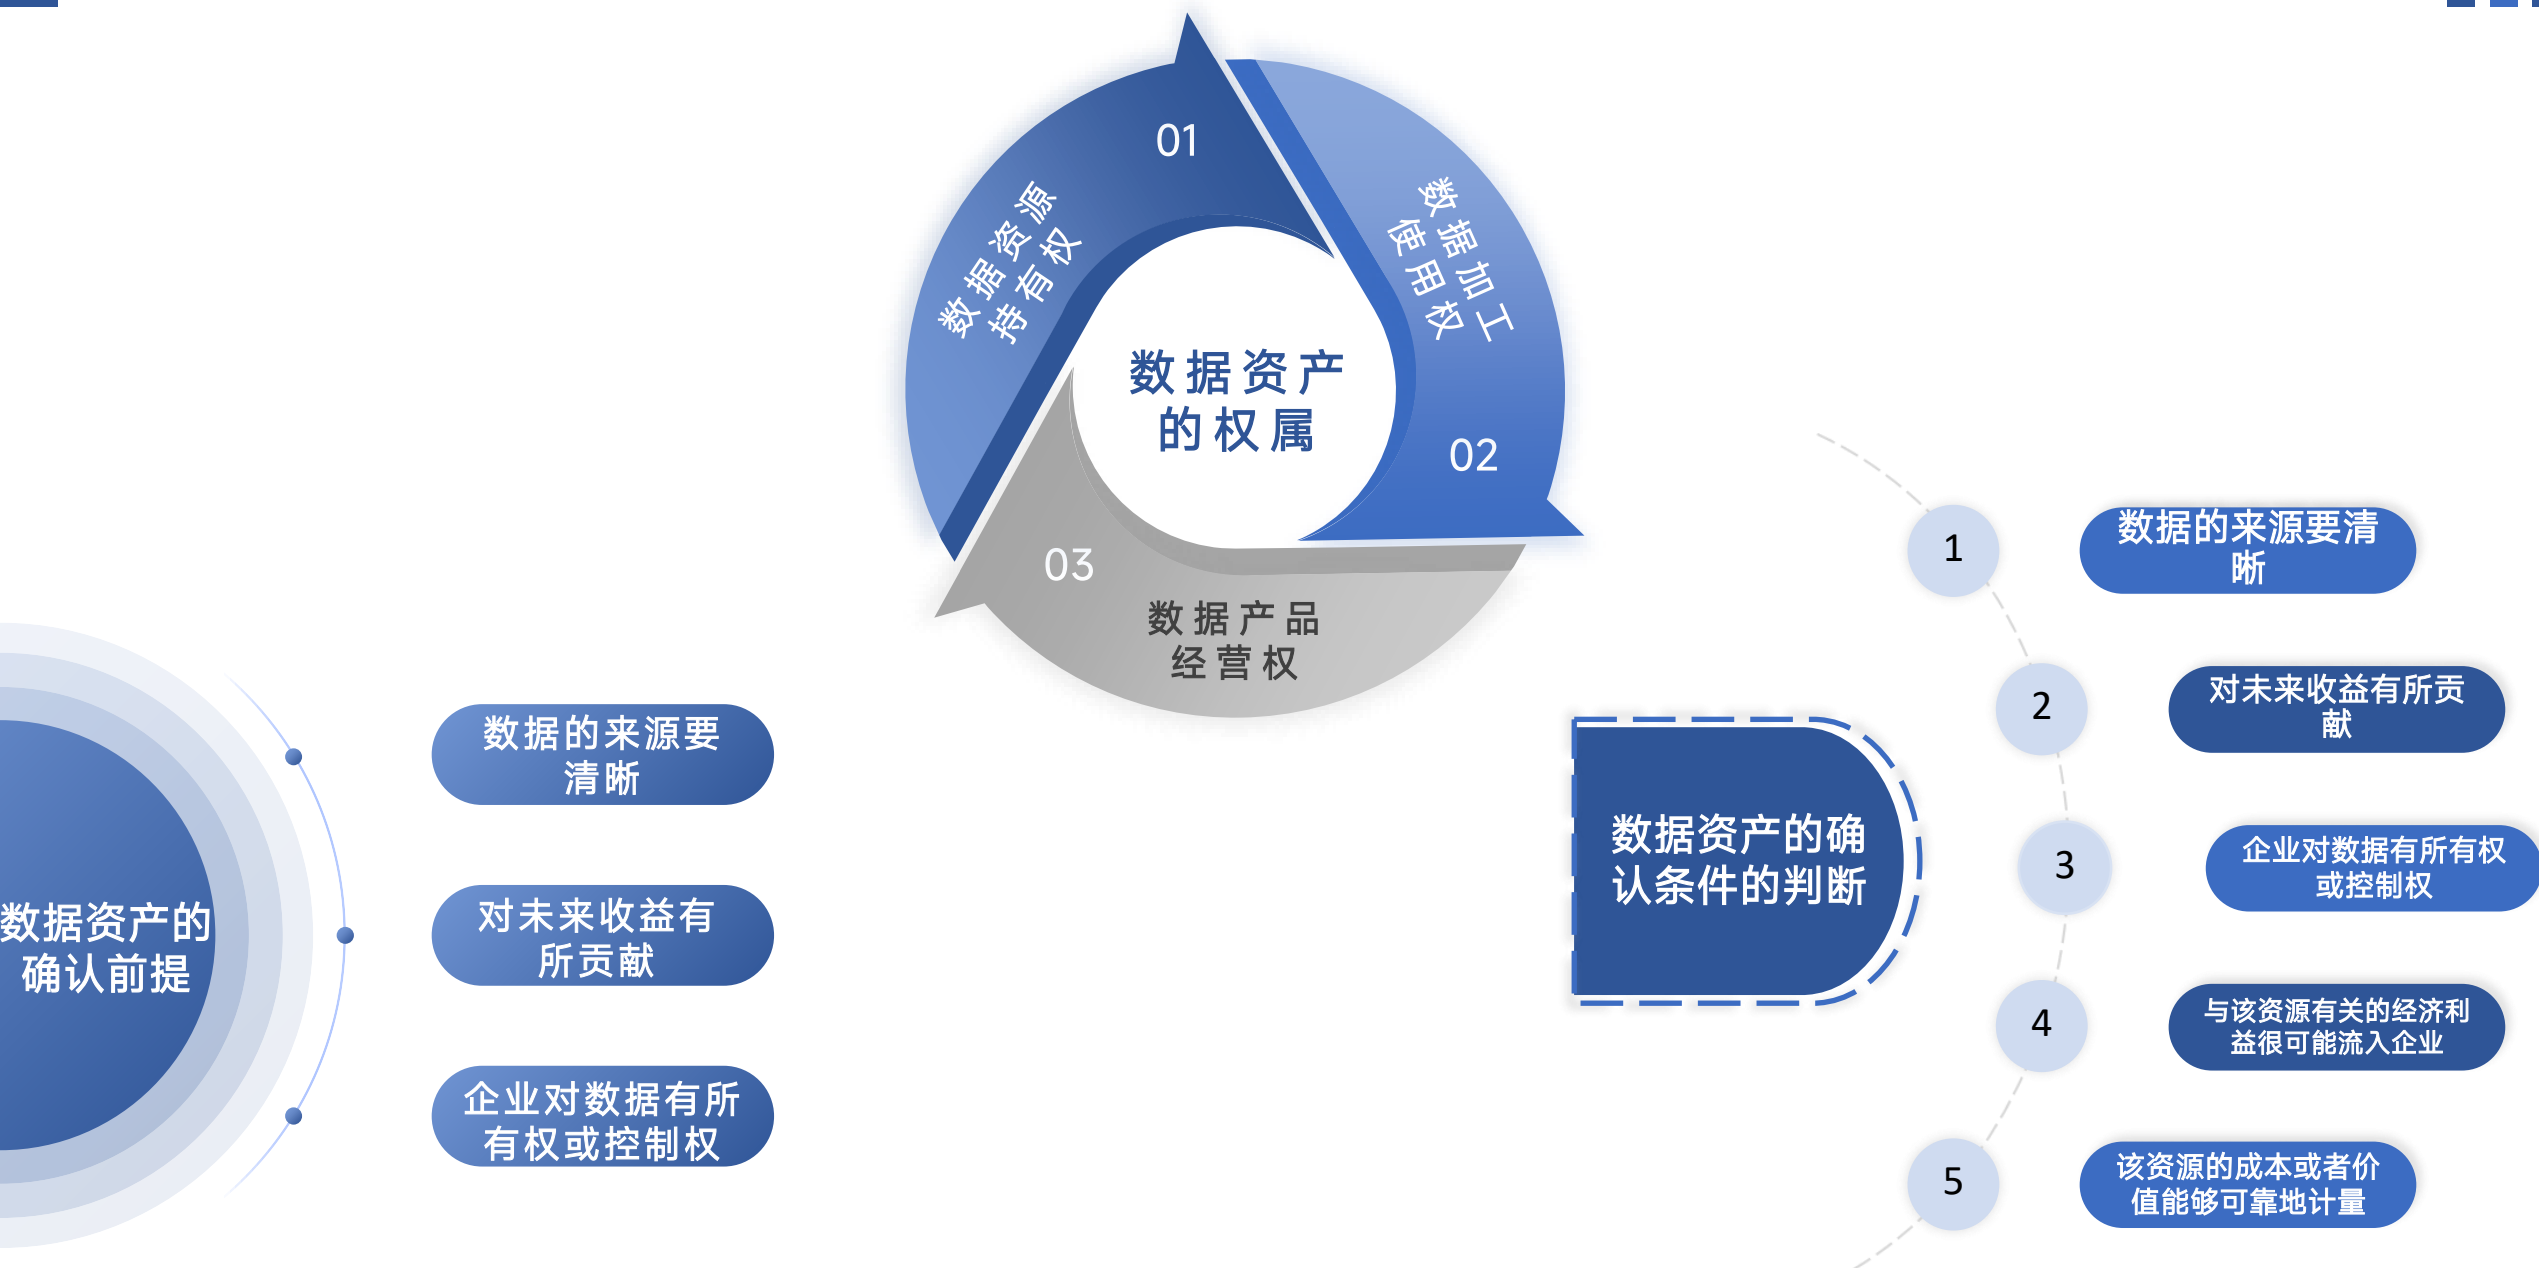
01
数据资源持有权

02
数据加工使用权

03
数据产品经营权

数据资产的权属

数据资产的确认前提

数据的来源要清晰

对未来收益有所贡献

企业对数据有所有权或控制权

数据资产的确认条件的判断

1
数据的来源要清晰

2
对未来收益有所贡献

3
企业对数据有所有权或控制权

4
与该资源有关的经济利益很可能流入企业

5
该资源的成本或者价值能够可靠地计量